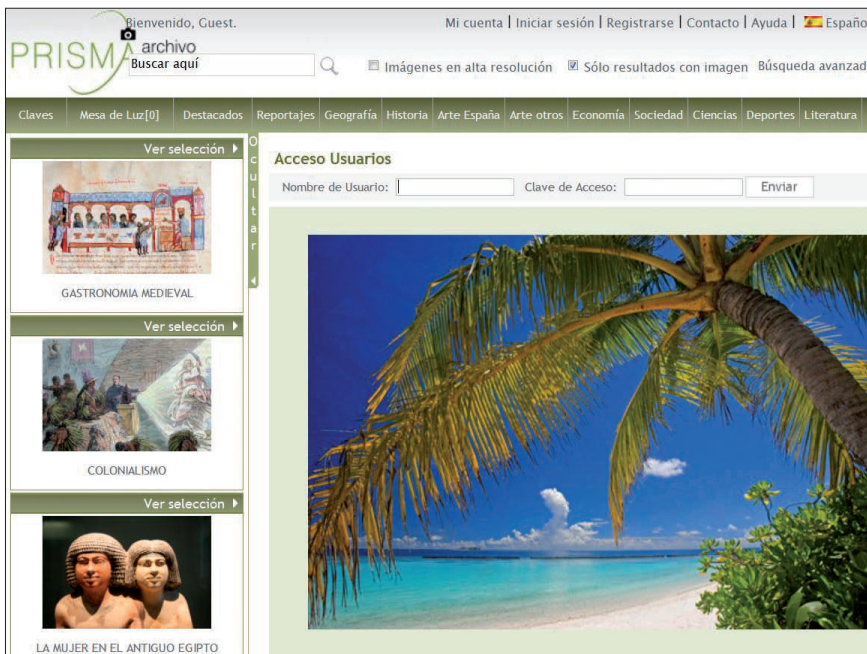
PRISMA archivo

Bienvenido, Guest.

Buscar aquí

Mi cuenta | Iniciar sesión | Registrarse | Contacto | Ayuda | Españo

Imágenes en alta resolución   Sólo resultados con imagen   Búsqueda avanzad

Claves | Mesa de Luz[0] | Destacados | Reportajes | Geografía | Historia | Arte España | Arte otros | Economía | Sociedad | Ciencias | Deportes | Literatura

Ver selección

GASTRONOMIA MEDIEVAL

Ver selección

COLONIALISMO

Ver selección

LA MUJER EN EL ANTIGUO EGIPTO

Ocultar

Acceso Usuarios

Nombre de Usuario:   Clave de Acceso:   Enviar